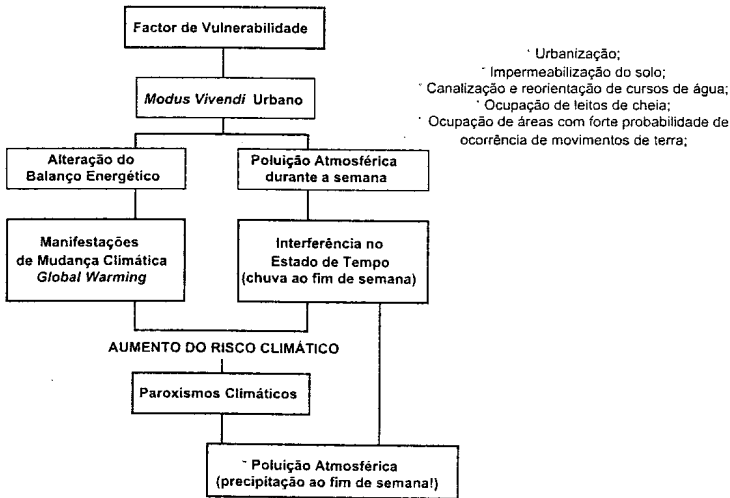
Factor de Vulnerabilidade

Modus Vivendi Urbano

Alteração do Balanço Energético

Poluição Atmosférica durante a semana

Manifestações de Mudança Climática Global Warming

Interferência no Estado de Tempo (chuva ao fim de semana)

AUMENTO DO RISCO CLIMÁTICO

Paroxismos Climáticos

˙ Poluição Atmosférica (precipitação ao fim de semana!)

˙ Urbanização;
˙ Impermeabilização do solo;
˙ Canalização e reorientação de cursos de água;
˙ Ocupação de leitos de cheia;
˙ Ocupação de áreas com forte probabilidade de ocorrência de movimentos de terra;